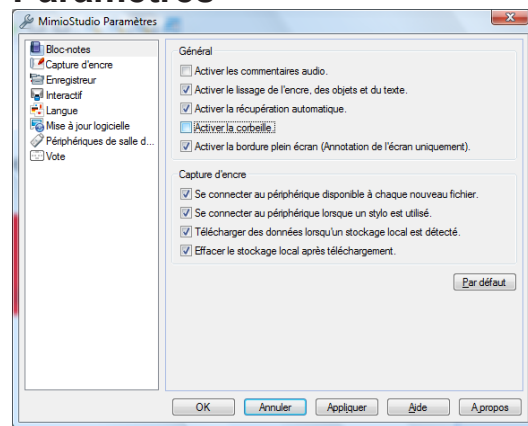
Paramètres

MimioStudio Paramètres

Bloc-notes
Capture d'encre
Enregistreur
Interactif
Langue
Mise à jour logicielle
Périphériques de salle d...
Vote

Général
Activer les commentaires audio.
Activer le lissage de l'encre, des objets et du texte.
Activer la récupération automatique.
Activer la corbeille
Activer la bordure plein écran (Annotation de l'écran uniquement).

Capture d'encre
Se connecter au périphérique disponible à chaque nouveau fichier.
Se connecter au périphérique lorsque un stylo est utilisé.
Télécharger des données lorsqu'un stockage local est détecté.
Effacer le stockage local après téléchargement.

Par défaut

OK
Annuler
Appliquer
Aide
A propos